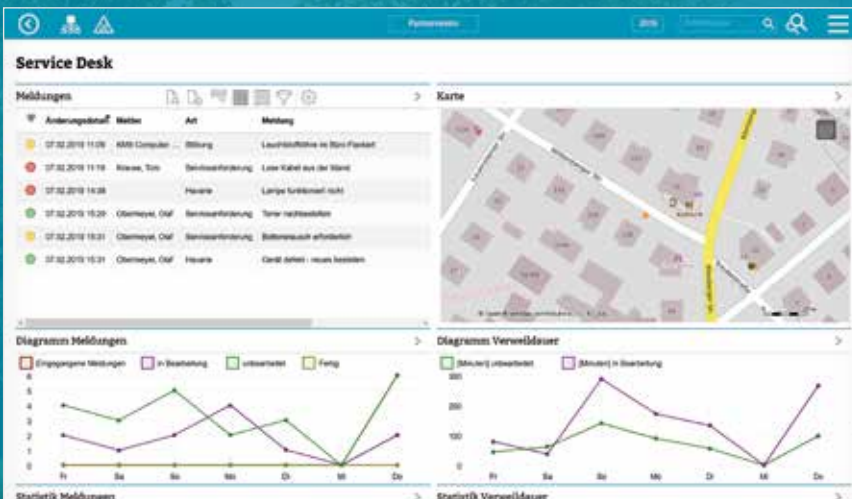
Service Desk

Meldungen

| | Änderungsdatum | Melder | Art | Meldung |
|---|---|---|---|---|
| | 07.02.2019 11:09 | KMA Computer ... | Bildung | Leuchtstoffröhre im Büro Flackert |
| | 07.02.2019 11:19 | Krause, Tom | Serviceanforderung | Lose Kabel aus der Wand |
| | 07.02.2019 14:38 | | Havarie | Lampe funktioniert nicht |
| | 07.02.2019 15:29 | Obermeyer, Olaf | Serviceanforderung | Toner nachbestellen |
| | 07.02.2019 15:31 | Obermeyer, Olaf | Serviceanforderung | Bottonsaustausch erforderlich |
| | 07.02.2019 15:31 | Obermeyer, Olaf | Havarie | Gerät defekt - neues bestellen |

Karte

Diagramm Meldungen

Eingegangene Meldungen | In Bearbeitung | unbearbeitet | Fertig

0 1 2 3 4 5 6

Fr Sa So Mo Di Mi Do

Diagramm Verweildauer

[Minuten] unbearbeitet | [Minuten] in Bearbeitung

0 100 200 300

Fr Sa So Mo Di Mi Do

Statistik Meldungen

Statistik Verweildauer